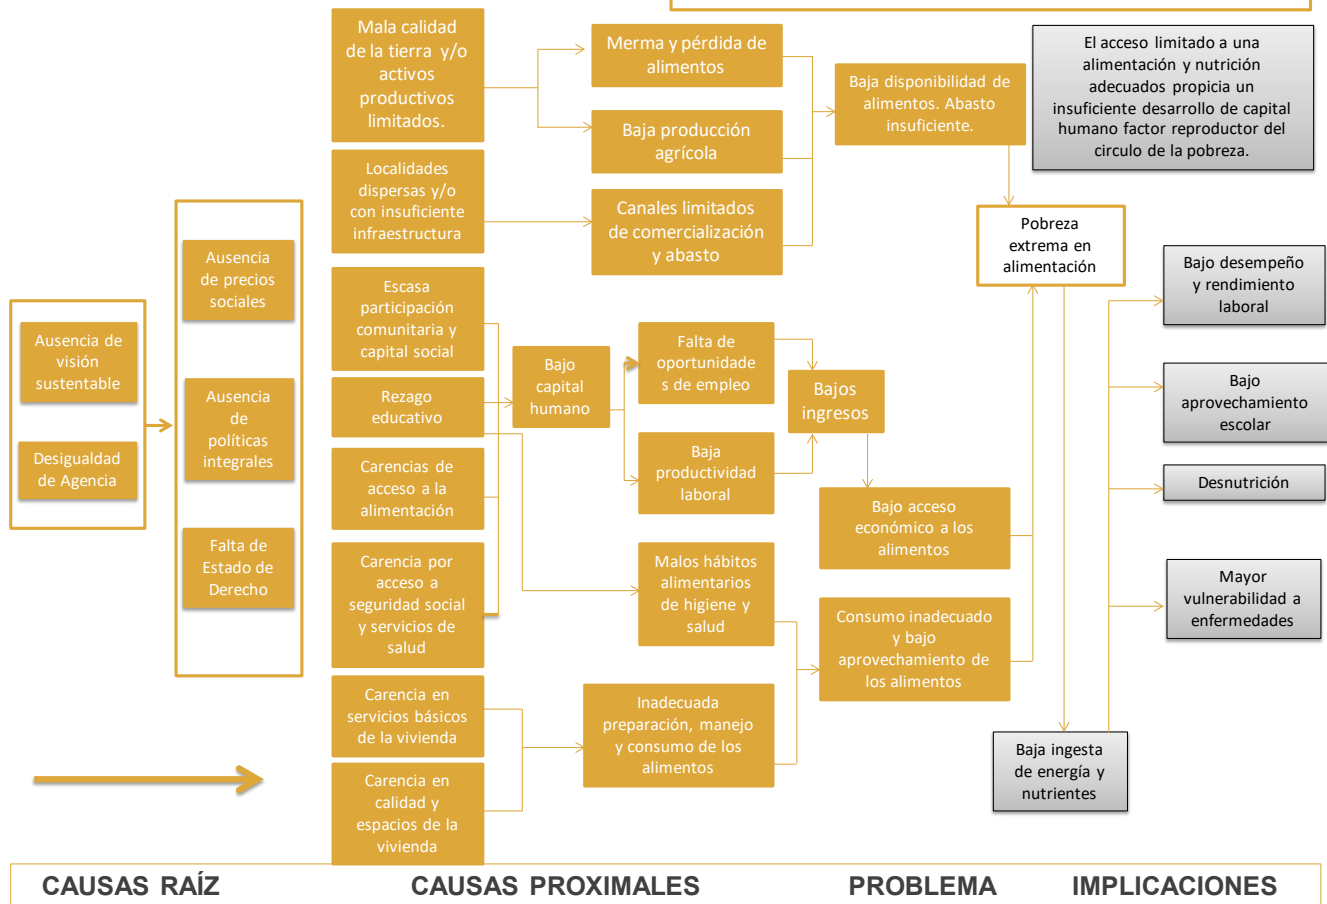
Mala calidad de la tierra y/o activos productivos limitados.

Merma y pérdida de alimentos

Baja producción agrícola

Baja disponibilidad de alimentos. Abasto insuficiente.

El acceso limitado a una alimentación y nutrición adecuados propicia un insuficiente desarrollo de capital humano factor reproductor del circulo de la pobreza.

Localidades dispersas y/o con insuficiente infraestructura

Canales limitados de comercialización y abasto

Pobreza extrema en alimentación

Ausencia de precios sociales

Escasa participación comunitaria y capital social

Bajo desempeño y rendimiento laboral

Ausencia de visión sustentable

Rezago educativo

Bajo capital humano

Falta de oportunidades de empleo

Bajos ingresos

Ausencia de políticas integrales

Bajo aprovechamiento escolar

Desigualdad de Agencia

Carencias de acceso a la alimentación

Baja productividad laboral

Desnutrición

Bajo acceso económico a los alimentos

Falta de Estado de Derecho

Carencia por acceso a seguridad social y servicios de salud

Malos hábitos alimentarios de higiene y salud

Mayor vulnerabilidad a enfermedades

Consumo inadecuado y bajo aprovechamiento de los alimentos

Carencia en servicios básicos de la vivienda

Inadecuada preparación, manejo y consumo de los alimentos

Baja ingesta de energía y nutrientes

Carencia en calidad y espacios de la vivienda

CAUSAS RAÍZ

CAUSAS PROXIMALES

PROBLEMA

IMPLICACIONES